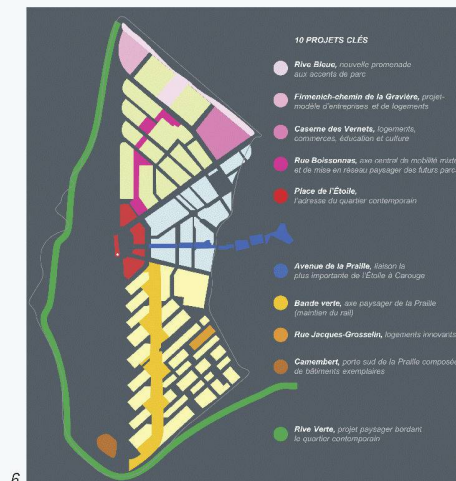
10 PROJETS CLÉS

Rive Bleue, nouvelle promenade aux accents de parc

Firmenich-chemin de la Gravière, projet-modèle d'entreprises et de logements

Caserne des Vernets, logements, commerces, éducation et culture

Rue Boissonnas, axe central de mobilité mixte et de mise en réseau paysager des futurs parcs

Place de l'Étoile, l'adresse du quartier contemporain

Avenue de la Praille, liaison la plus importante de l'Étoile à Carouge

Bande verte, axe paysager de la Praille (maintien du rail)

Rue Jacques-Grosselin, logements innovants

Camembert, porte sud de la Praille composée de bâtiments exemplaires

Rive Verte, projet paysager bordant le quartier contemporain

6